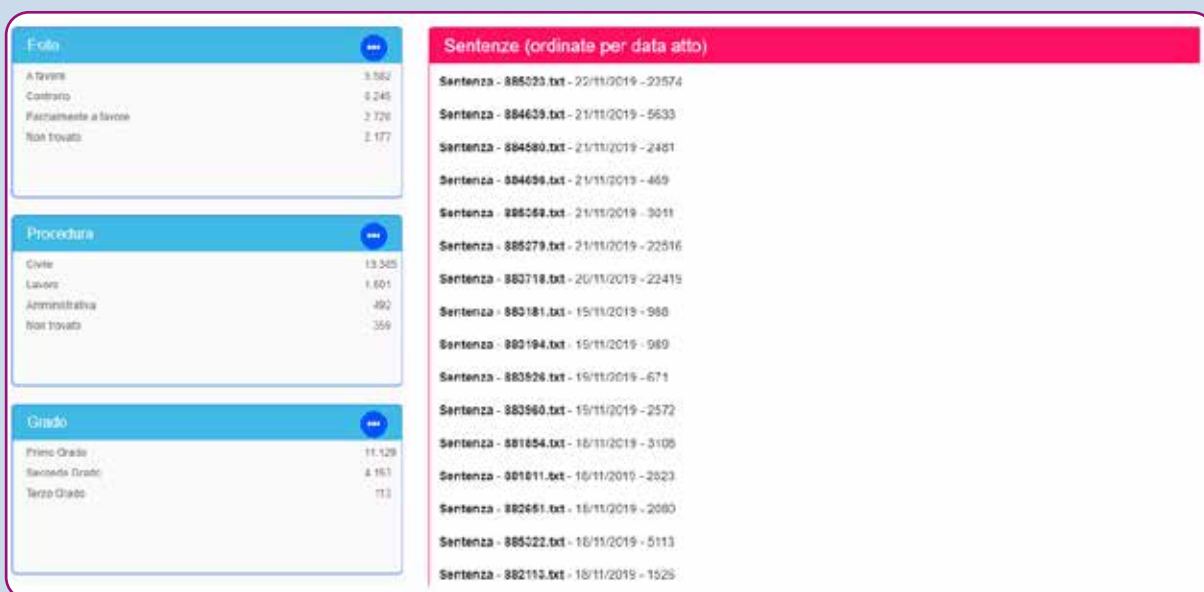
Esito

A favore 3.582
Contrario 8.245
Parzialmente a favore 2.720
Non trovato 2.177

Procedura

Civile 13.345
Lavoro 1.601
Amministrativa 492
Non trovato 359

Grado

Primo Grado 11.129
Secondo Grado 4.161
Terzo Grado 113

Sentenze (ordinate per data atto)

Sentenza - 885023.txt - 22/11/2019 - 23574

Sentenza - 884639.txt - 21/11/2019 - 5633

Sentenza - 884680.txt - 21/11/2019 - 2481

Sentenza - 884696.txt - 21/11/2019 - 469

Sentenza - 885068.txt - 21/11/2019 - 3011

Sentenza - 885279.txt - 21/11/2019 - 22516

Sentenza - 883718.txt - 20/11/2019 - 22415

Sentenza - 883181.txt - 15/11/2019 - 988

Sentenza - 883194.txt - 15/11/2019 - 989

Sentenza - 883526.txt - 15/11/2019 - 671

Sentenza - 883560.txt - 15/11/2019 - 2572

Sentenza - 881854.txt - 18/11/2019 - 3108

Sentenza - 881811.txt - 18/11/2019 - 2623

Sentenza - 882651.txt - 18/11/2019 - 2080

Sentenza - 885022.txt - 18/11/2019 - 5113

Sentenza - 882113.txt - 18/11/2019 - 1525